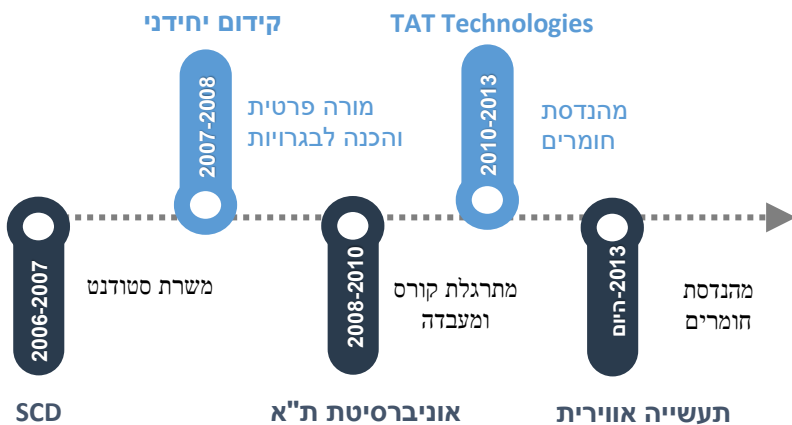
קידום יחידני

2007-2008

מורה פרטית
והכנה לבגרויות

TAT Technologies

2010-2013

מהנדסת
חומרים

2006-2007

משרת סטודנט

SCD

2008-2010

מתרגלת קורס
ומעבדה

אוניברסיטת ת"א

2013-היום

מהנדסת
חומרים

תעשייה אווירית